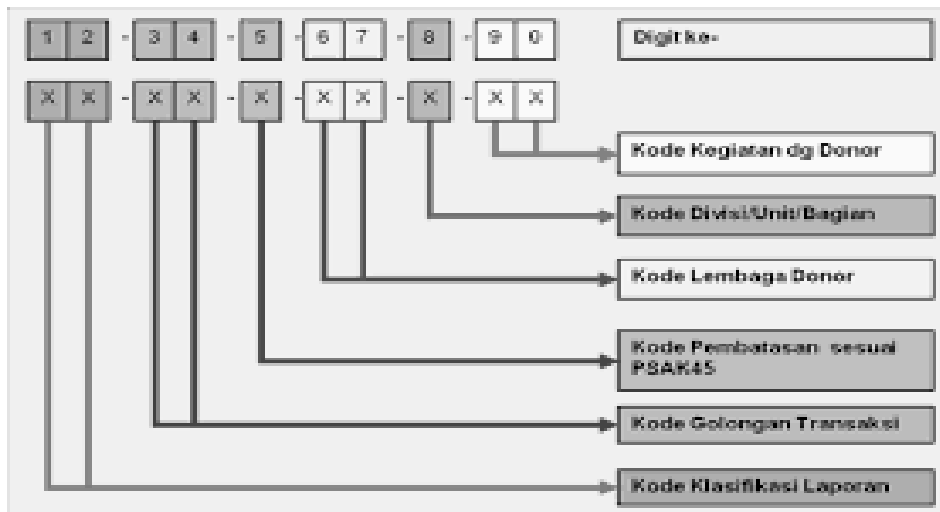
1 2 - 3 4 - 5 - 6 7 - 8 - 9 0

Digit ke-

X X - X X - X - X X - X - X X

Kode Kegiatan dg Donor

Kode Divisi/Unit/Bagian

Kode Lembaga Donor

Kode Pembatasan sesuai PSAK45

Kode Golongan Transaksi

Kode Klasifikasi Laporan